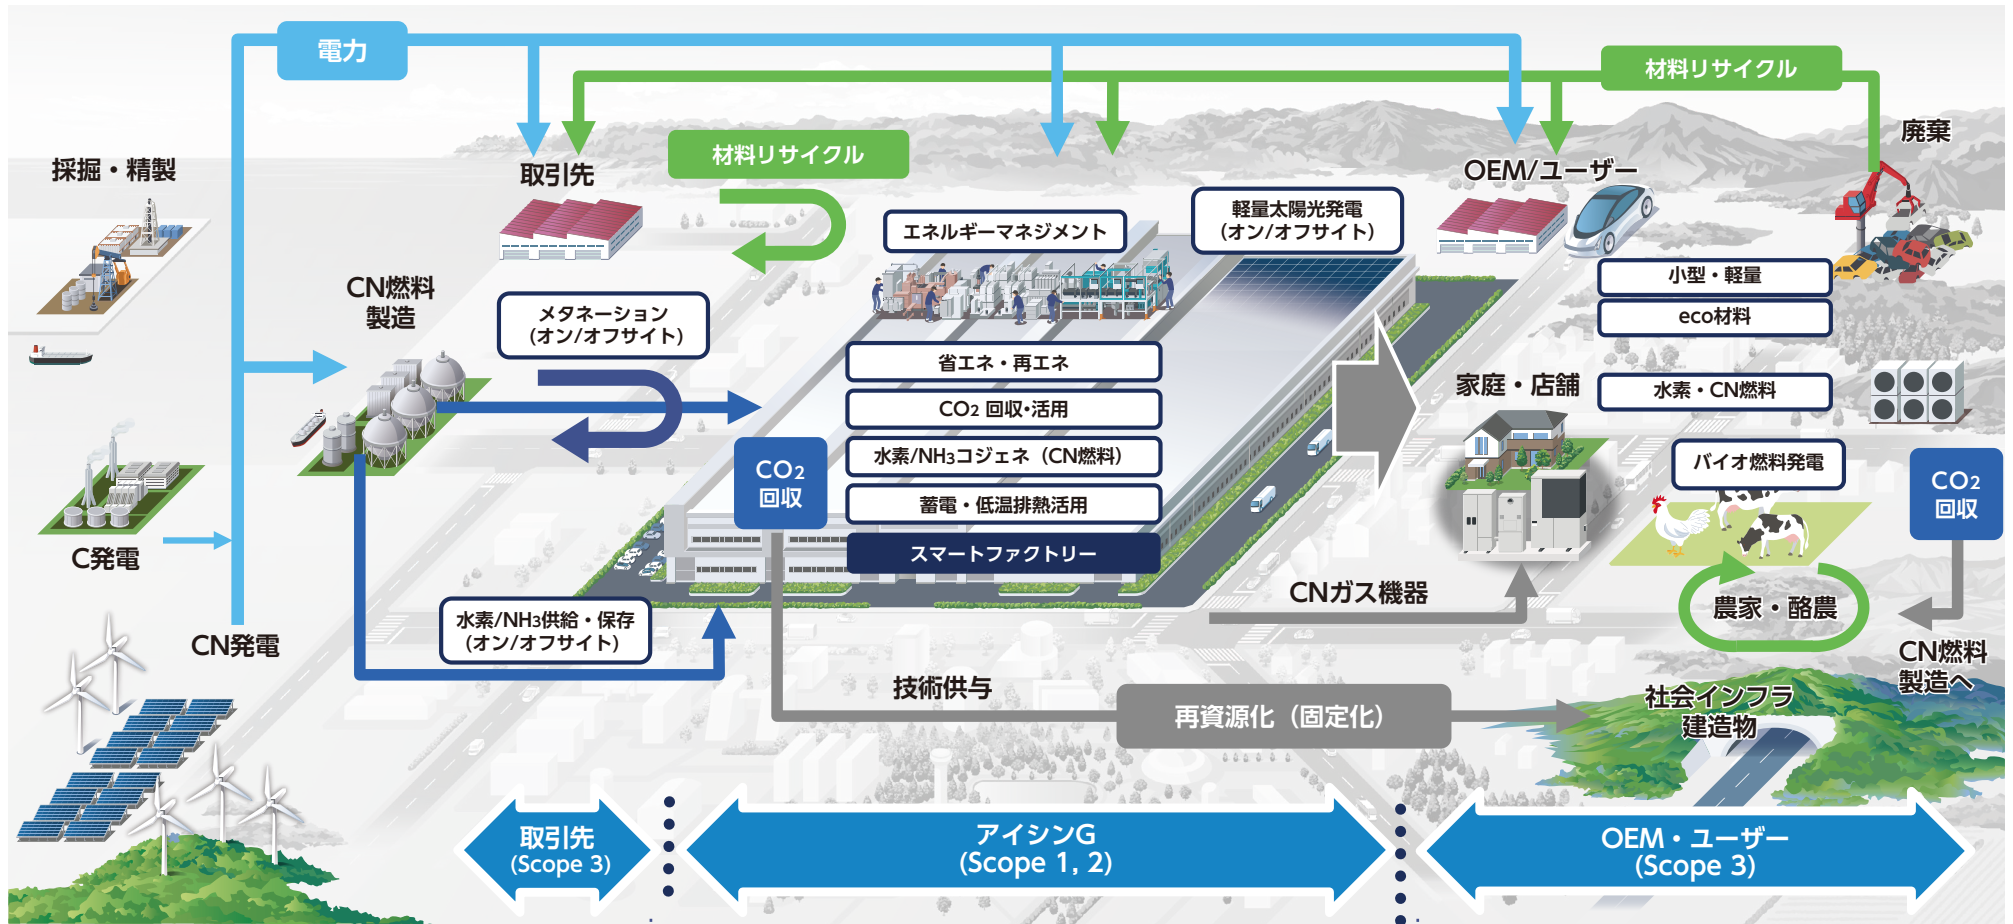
電力

材料リサイクル

採掘・精製

取引先

材料リサイクル

OEM/ユーザー

廃棄

CN燃料製造

メタネーション（オン/オフサイト）

エネルギーマネジメント

軽量太陽光発電（オン/オフサイト）

小型・軽量

eco材料

省エネ・再エネ

$CO_2$ 回収･活用

水素/$NH_3$コジェネ（CN燃料）

蓄電・低温排熱活用

スマートファクトリー

家庭・店舗

水素・CN燃料

$CO_2$ 回収

バイオ燃料発電

$CO_2$ 回収

C発電

CN発電

水素/$NH_3$供給・保存（オン/オフサイト）

CNガス機器

農家・酪農

CN燃料製造へ

技術供与

再資源化（固定化）

社会インフラ建造物

取引先 (Scope 3)

アイシンG (Scope 1, 2)

OEM・ユーザー (Scope 3)